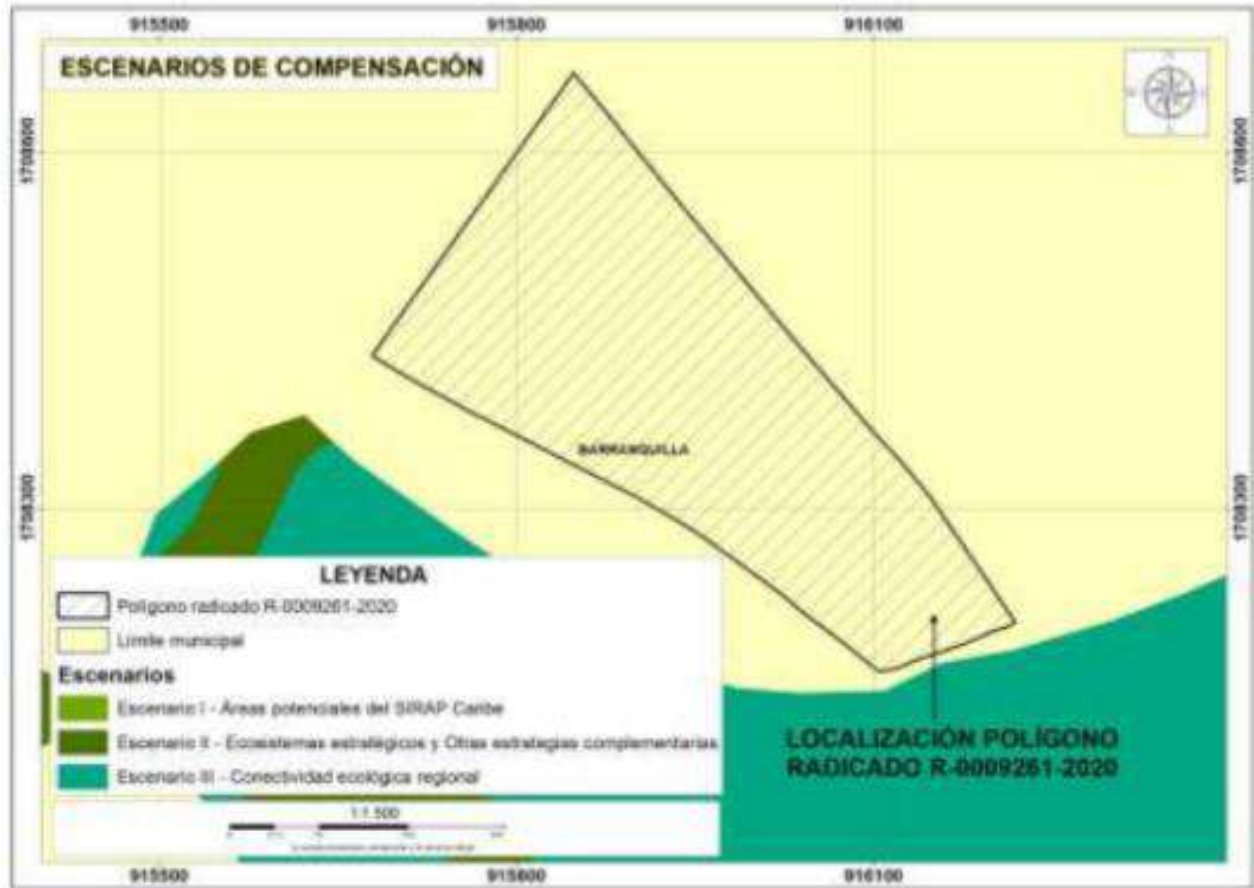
915500
915800
916100

ESCENARIOS DE COMPENSACIÓN

1708600
1708600

BARRANQUILLA

1708300
1708300

LEYENDA
Polígono radicado R-0009261-2020
Límite municipal
Escenarios
Escenario I - Áreas potenciales del SIRAP Caribe
Escenario II - Ecosistemas estratégicos y Otras estrategias complementarias
Escenario III - Conectividad ecológica regional

1:1.500
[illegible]

LOCALIZACIÓN POLÍGONO RADICADO R-0009261-2020

915500
915800
916100